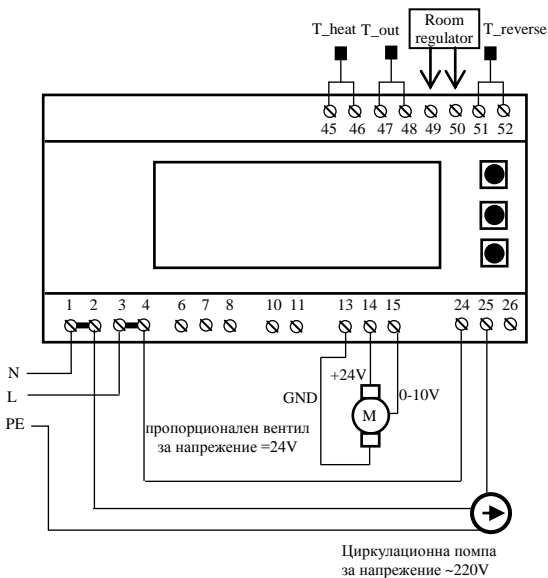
T_heat T_out Room regulator T_reverse

45 46 47 48 49 50 51 52

1 2 3 4 6 7 8 10 11 13 14 15 24 25 26

N

L

PE

+24V

GND

M

0-10V

пропорционален вентил за напрежение =24V

Циркулационна помпа за напрежение ~220V